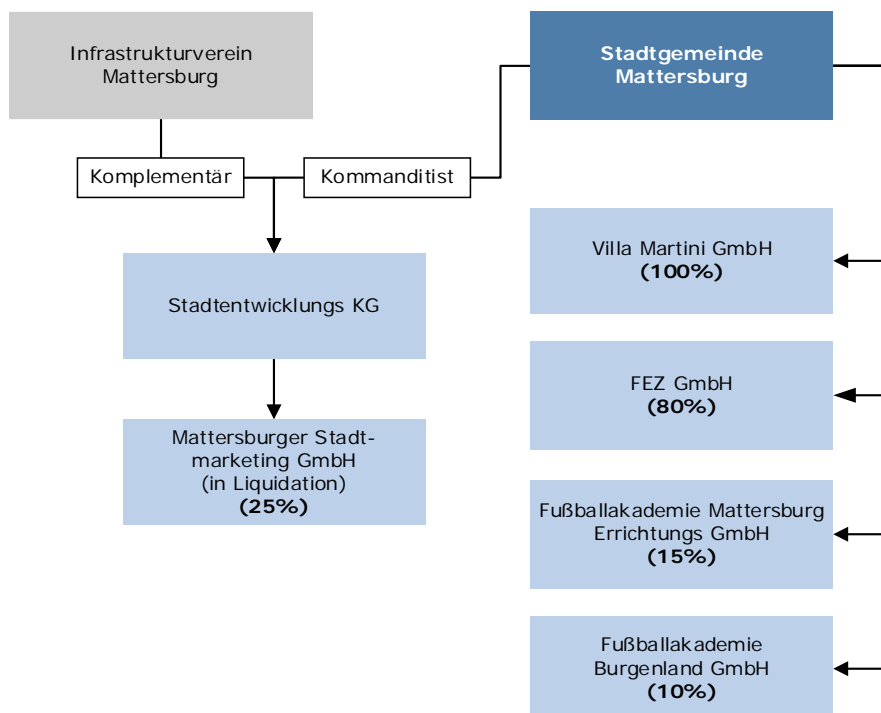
Infrastrukturverein Mattersburg

Stadtgemeinde Mattersburg

Komplementär

Kommanditist

Stadtentwicklungs KG

Mattersburger Stadtmarketing GmbH (in Liquidation) **(25%)**

Villa Martini GmbH **(100%)**

FEZ GmbH **(80%)**

Fußballakademie Mattersburg Errichtungs GmbH **(15%)**

Fußballakademie Burgenland GmbH **(10%)**